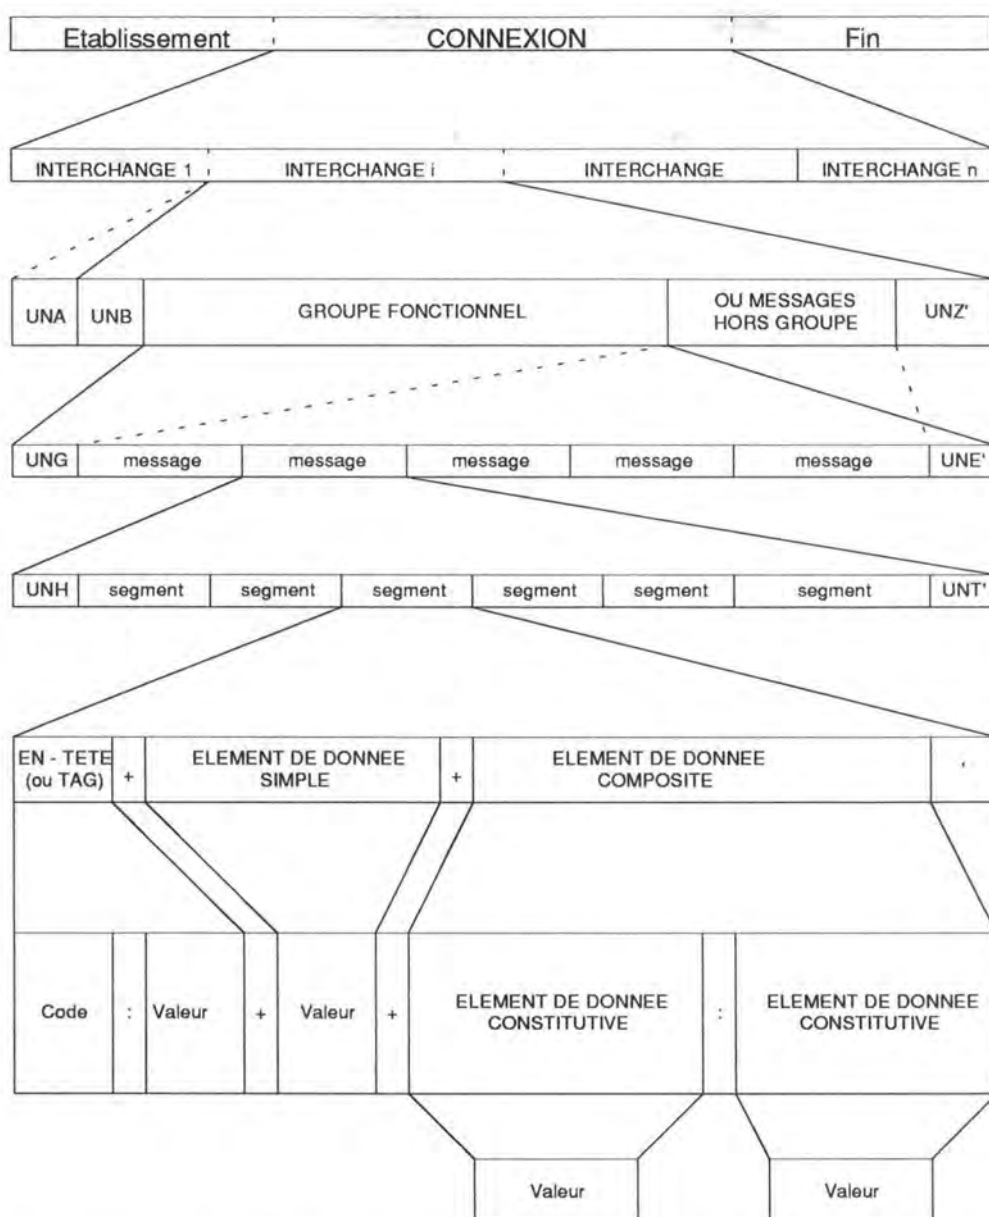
Etablissement CONNEXION Fin

INTERCHANGE 1 INTERCHANGE i INTERCHANGE INTERCHANGE n

UNA UNB GROUPE FONCTIONNEL OU MESSAGES HORS GROUPE UNZ'

UNG message message message message message UNE'

UNH segment segment segment segment segment segment UNT'

EN - TETE (ou TAG) + ELEMENT DE DONNEE SIMPLE + ELEMENT DE DONNEE COMPOSITE '

Code : Valeur + Valeur + ELEMENT DE DONNEE CONSTITUTIVE : ELEMENT DE DONNEE CONSTITUTIVE

Valeur Valeur